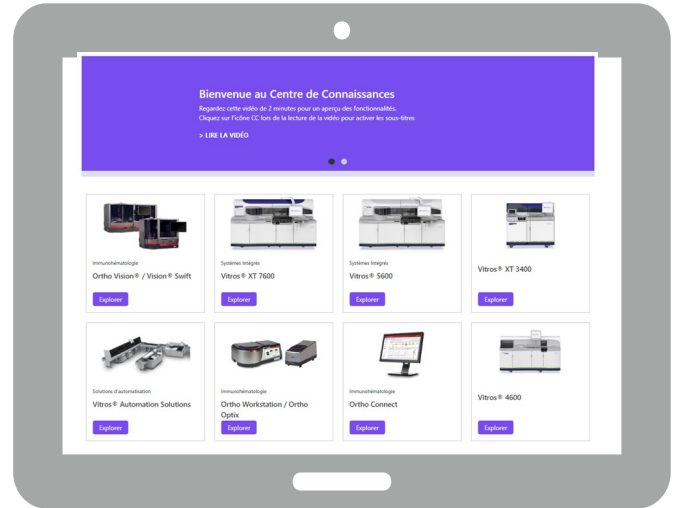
Bienvenue au Centre de Connaissances

Regardez cette vidéo de 2 minutes pour un aperçu des fonctionnalités.
Cliquez sur l'icône CC lors de la lecture de la vidéo pour activer les sous-titres

> LIRE LA VIDÉO

Immunohématologie
Ortho Vision® / Vision® Swift
Explorer

Systèmes Intégrés
Vitros® XT 7600
Explorer

Systèmes Intégrés
Vitros® 5600
Explorer

Vitros® XT 3400
Explorer

Solutions d'automatisation
Vitros® Automation Solutions
Explorer

Immunohématologie
Ortho Workstation / Ortho Optix
Explorer

Immunohématologie
Ortho Connect
Explorer

Vitros® 4600
Explorer